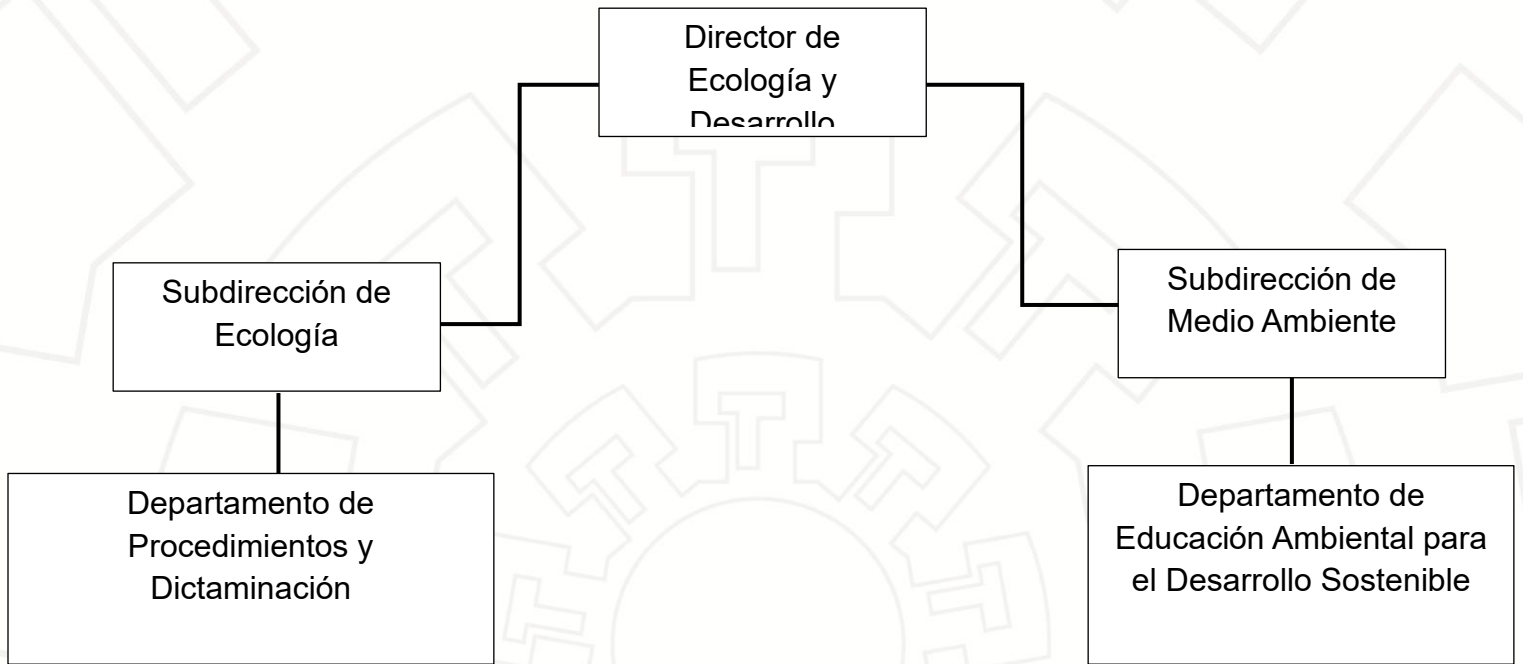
Director de Ecología y Desarrollo

Subdirección de Ecología

Subdirección de Medio Ambiente

Departamento de Procedimientos y Dictaminación

Departamento de Educación Ambiental para el Desarrollo Sostenible